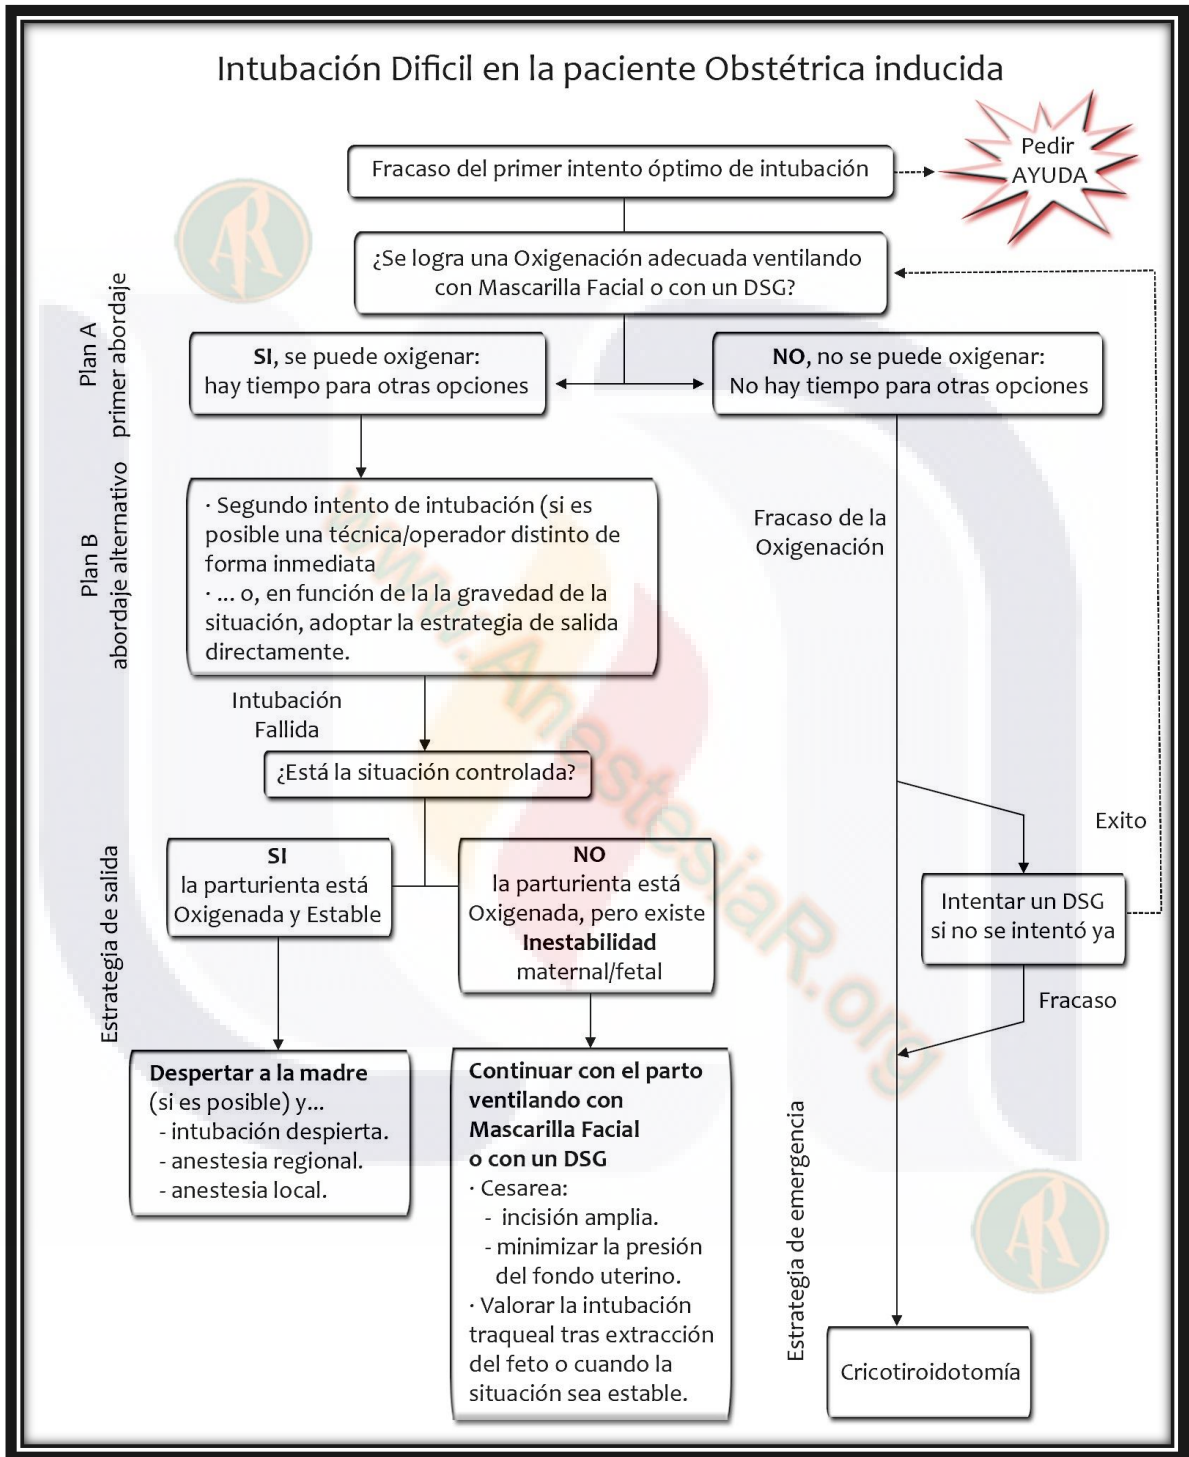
Intubación Dificil en la paciente Obstétrica inducida

Fracaso del primer intento óptimo de intubación

Pedir AYUDA

¿Se logra una Oxigenación adecuada ventilando con Mascarilla Facial o con un DSG?

Plan A primer abordaje

SI, se puede oxigenar: hay tiempo para otras opciones

NO, no se puede oxigenar: No hay tiempo para otras opciones

Plan B abordaje alternativo

· Segundo intento de intubación (si es posible una técnica/operador distinto de forma inmediata
· ... o, en función de la la gravedad de la situación, adoptar la estrategia de salida directamente.

Fracaso de la Oxigenación

Intubación Fallida

¿Está la situación controlada?

Exito

Estrategia de salida

SI
la parturienta está Oxigenada y Estable

NO
la parturienta está Oxigenada, pero existe Inestabilidad maternal/fetal

Intentar un DSG si no se intentó ya

Fracaso

Despertar a la madre (si es posible) y...
- intubación despierta.
- anestesia regional.
- anestesia local.

Continuar con el parto ventilando con Mascarilla Facial o con un DSG
· Cesarea:
- incisión amplia.
- minimizar la presión del fondo uterino.
· Valorar la intubación traqueal tras extracción del feto o cuando la situación sea estable.

Estrategia de emergencia

Cricotiroidotomía

www.AnestesiaR.org